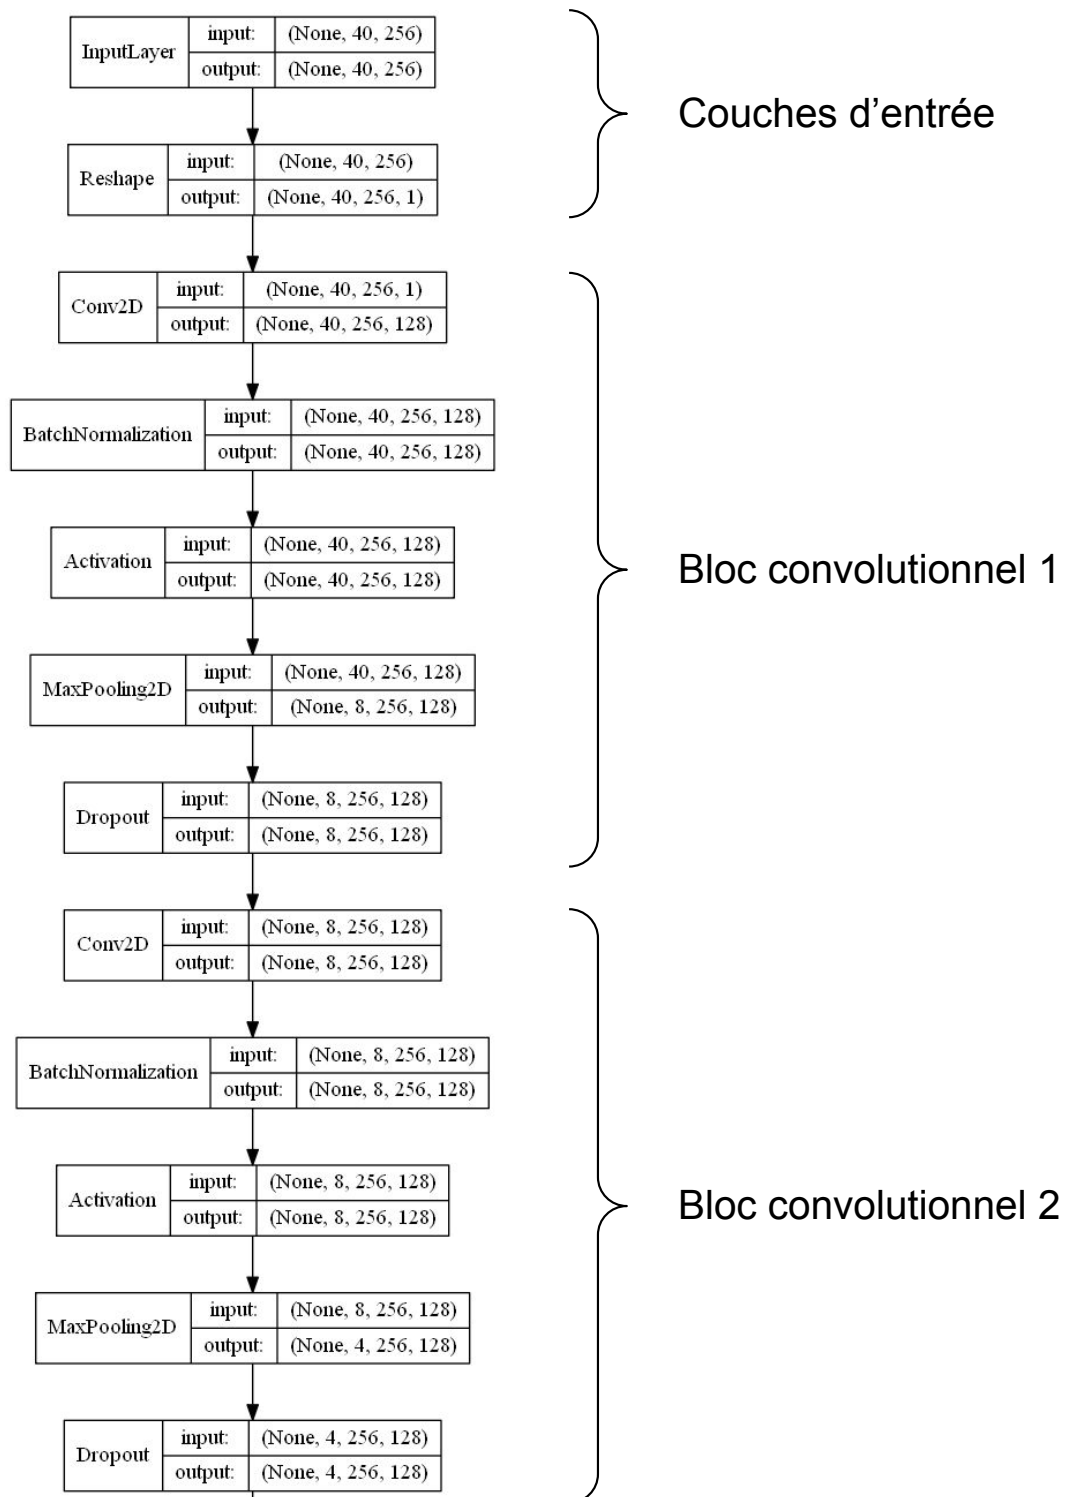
| InputLayer | input: | (None, 40, 256) |
|---|---|---|
| | output: | (None, 40, 256) |

| Reshape | input: | (None, 40, 256) |
|---|---|---|
| | output: | (None, 40, 256, 1) |

Couches d'entrée

| Conv2D | input: | (None, 40, 256, 1) |
|---|---|---|
| | output: | (None, 40, 256, 128) |

| BatchNormalization | input: | (None, 40, 256, 128) |
|---|---|---|
| | output: | (None, 40, 256, 128) |

| Activation | input: | (None, 40, 256, 128) |
|---|---|---|
| | output: | (None, 40, 256, 128) |

| MaxPooling2D | input: | (None, 40, 256, 128) |
|---|---|---|
| | output: | (None, 8, 256, 128) |

| Dropout | input: | (None, 8, 256, 128) |
|---|---|---|
| | output: | (None, 8, 256, 128) |

Bloc convolutionnel 1

| Conv2D | input: | (None, 8, 256, 128) |
|---|---|---|
| | output: | (None, 8, 256, 128) |

| BatchNormalization | input: | (None, 8, 256, 128) |
|---|---|---|
| | output: | (None, 8, 256, 128) |

| Activation | input: | (None, 8, 256, 128) |
|---|---|---|
| | output: | (None, 8, 256, 128) |

| MaxPooling2D | input: | (None, 8, 256, 128) |
|---|---|---|
| | output: | (None, 4, 256, 128) |

| Dropout | input: | (None, 4, 256, 128) |
|---|---|---|
| | output: | (None, 4, 256, 128) |

Bloc convolutionnel 2